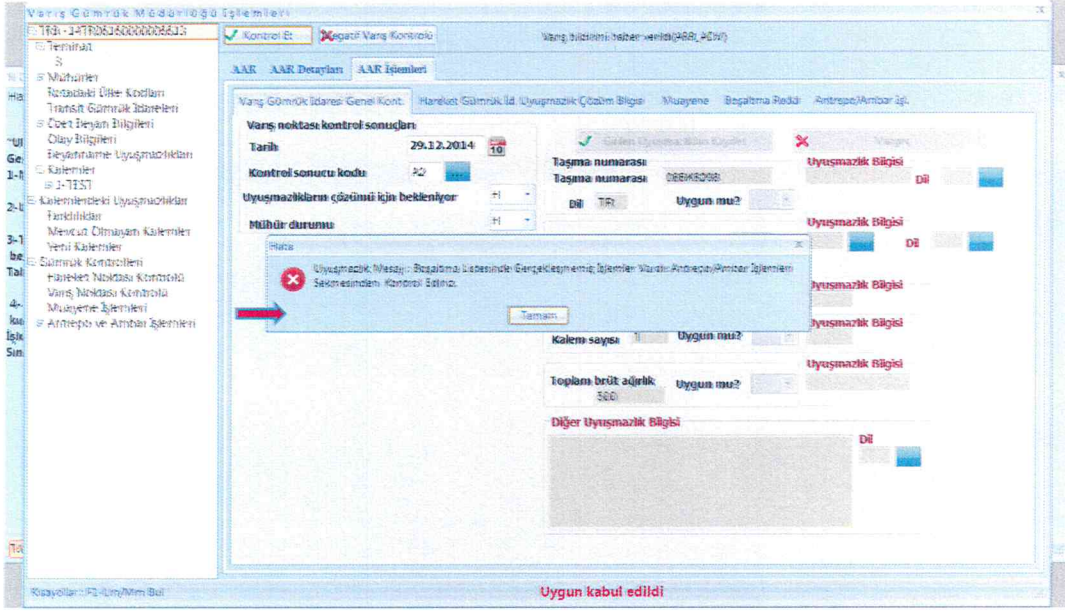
Varış Gümrük Müdürlüğü İşlemleri

TR: 14TR063600000000613
Terminal
3
Mühürler
Rotadaki Ülke Kodları
Transit Gümrük İdareleri
Özet Beyan Bilgileri
Olay Bilgileri
Beyanname Uyuşmazlıkları
Kalemler
1-TEST
Kalemlerdeki Uyuşmazlıklar
Farklılıklar
Mevcut Olmayan Kalemler
Yeni Kalemler
Gümrük Kontrolleri
Hareket Noktası Kontrolü
Varış Noktası Kontrolü
Muayene İşlemleri
Antrepo ve Ambar İşlemleri

Kontrol Et
Negatif Varış Kontrolü
Varış bildirimi haber verildi(ARR_ADV)

AAR
AAR Detayları
AAR İşlemleri

Varış Gümrük İdaresi Genel Kont.
Hareket Gümrük İd. Uyuşmazlık Çözüm Bilgisi
Muayene
Boşaltma Reddi
Antrepo/Ambar İşl.

Varış noktası kontrol sonuçları
Tarih 29.12.2014
Kontrol sonucu kodu A2
Uyuşmazlıkların çözümü için bekleniyor
Mühür durumu

Gelen Uyuşma Bilgi Kaydet
Vazgeç

Taşıma numarası
Taşıma numarası 06BKE098
Dil TR
Uygun mu?
Uyuşmazlık Bilgisi
Dil
Uyuşmazlık Bilgisi
Dil

Hata
Uyuşmazlık Mesajı : Boşaltma Listesinde Gerçekleşmemiş İşlemler Vardır. Antrepo/Ambar İşlemleri Sekmesinden Kontrol Ediniz.
Tamam

Uyuşmazlık Bilgisi
Uyuşmazlık Bilgisi
Kalem sayısı 1
Uygun mu?
Uyuşmazlık Bilgisi
Toplam brüt ağırlık 560
Uygun mu?
Uyuşmazlık Bilgisi
Diğer Uyuşmazlık Bilgisi
Dil

Kısayollar : F1-Ekle/Mm Bul
Uygun kabul edildi